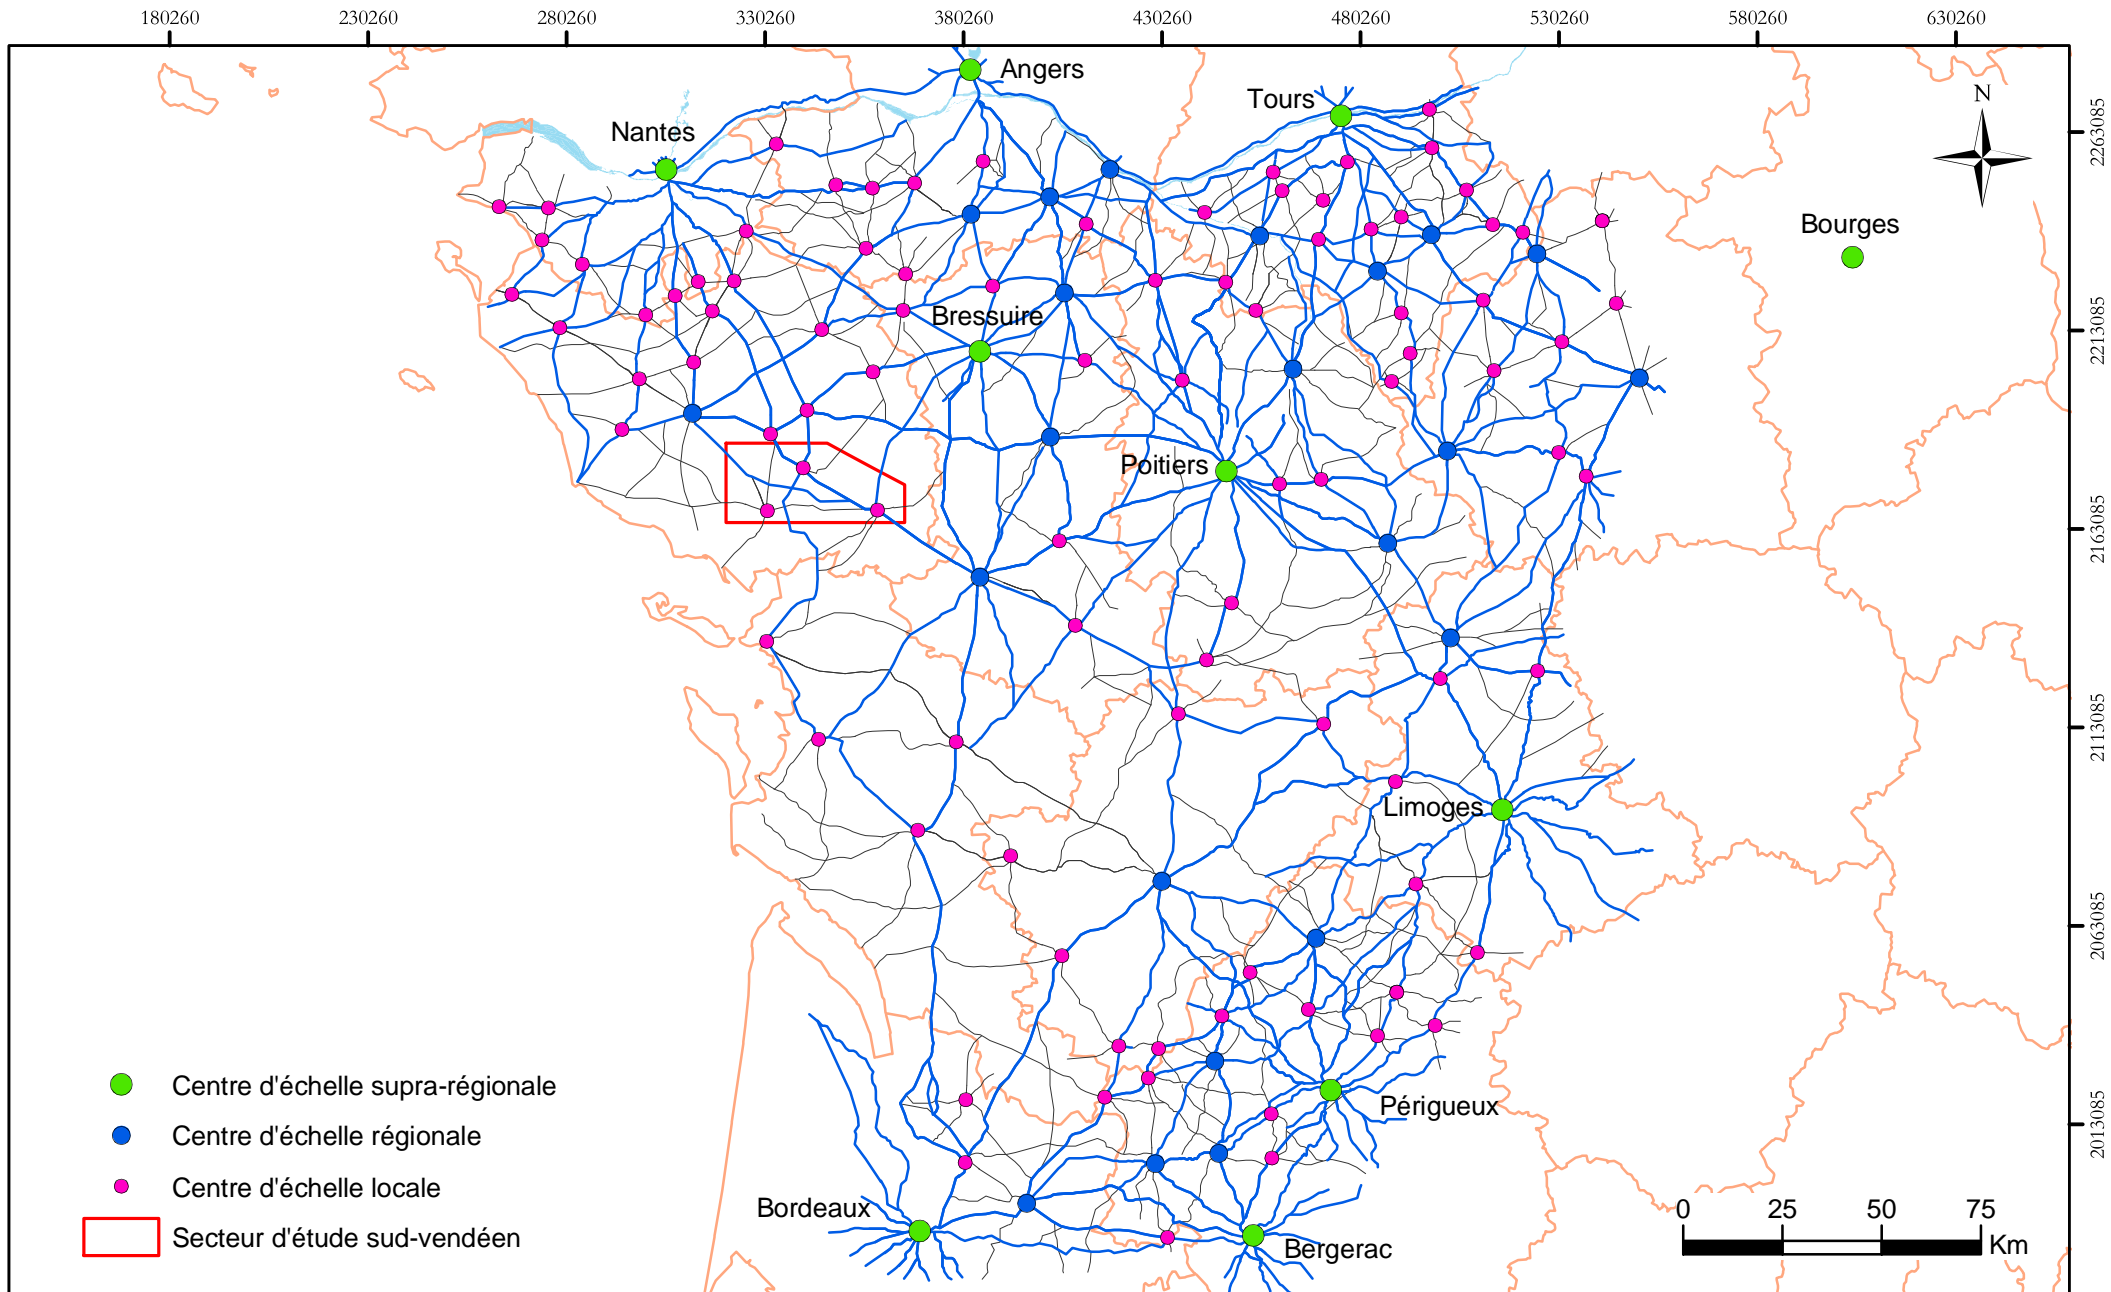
180260 230260 280260 330260 380260 430260 480260 530260 580260 630260

2263085
2213085
2163085
2113085
2063085
2013085

N

Angers
Tours
Nantes
Bourges
Bressuire
Poitiers
Limoges
Périgueux
Bordeaux
Bergerac

0 25 50 75
Km

Centre d'échelle supra-régionale
Centre d'échelle régionale
Centre d'échelle locale
Secteur d'étude sud-vendéen